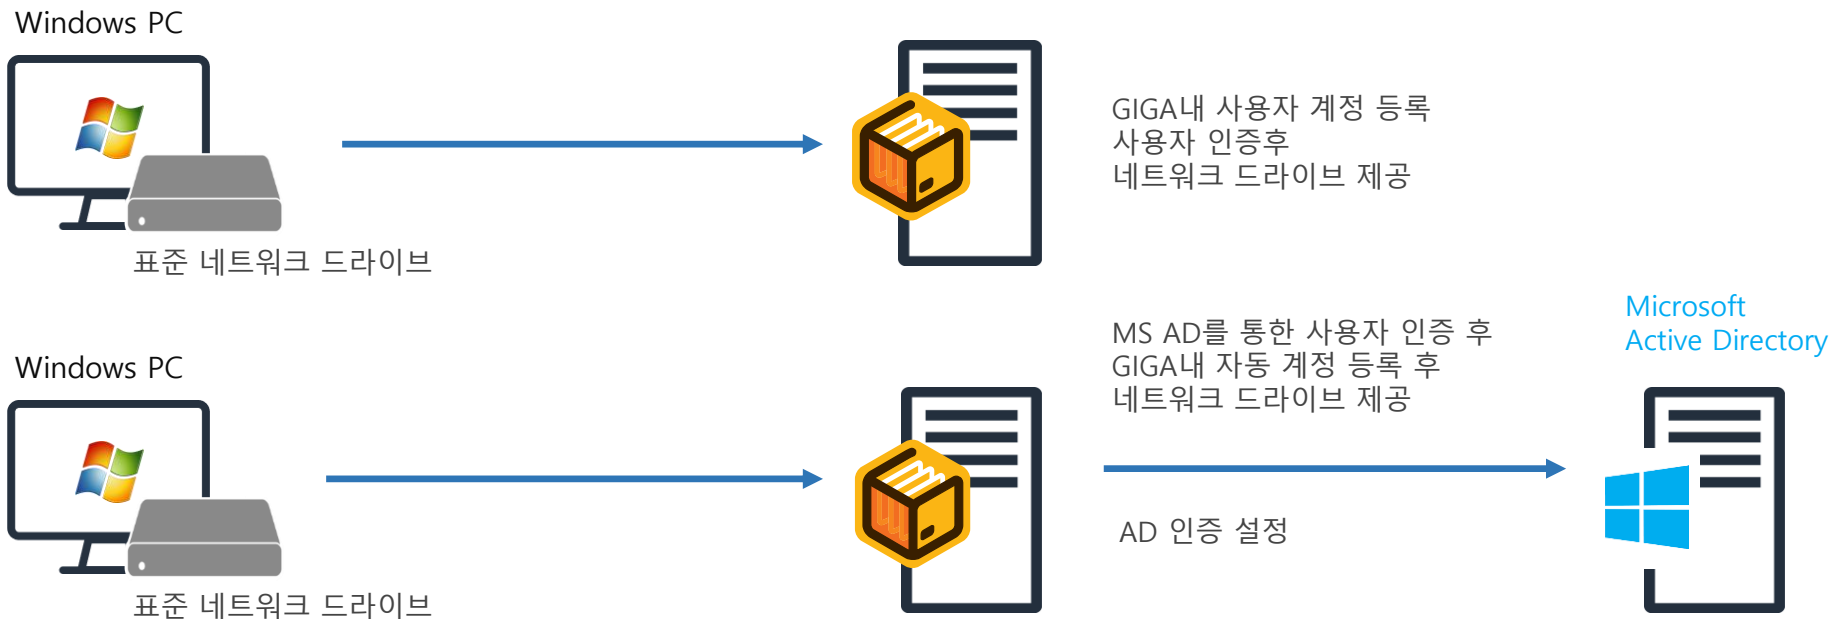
Windows PC

표준 네트워크 드라이브

GIGA내 사용자 계정 등록
사용자 인증후
네트워크 드라이브 제공

Windows PC

표준 네트워크 드라이브

MS AD를 통한 사용자 인증 후
GIGA내 자동 계정 등록 후
네트워크 드라이브 제공

AD 인증 설정

Microsoft
Active Directory